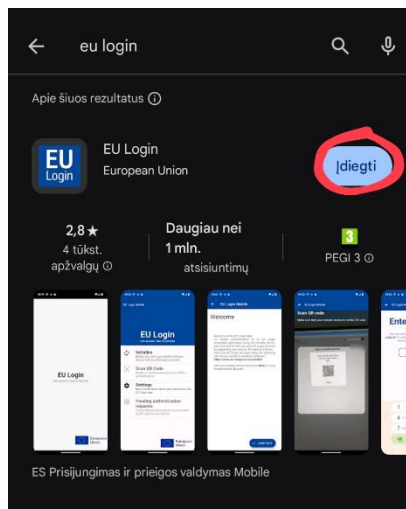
eu login

Apie šiuos rezultatus ⓘ

EU Login

EU Login
European Union

Įdiegti

2,8★
4 tūkst. apžvalgų ⓘ

Daugiau nei 1 mln.
atsisiuntimų

3
PEGI 3 ⓘ

EU Login

EU Login

Welcome

Scan QR code

Ente

ES Prisijungimas ir prieigos valdymas Mobile